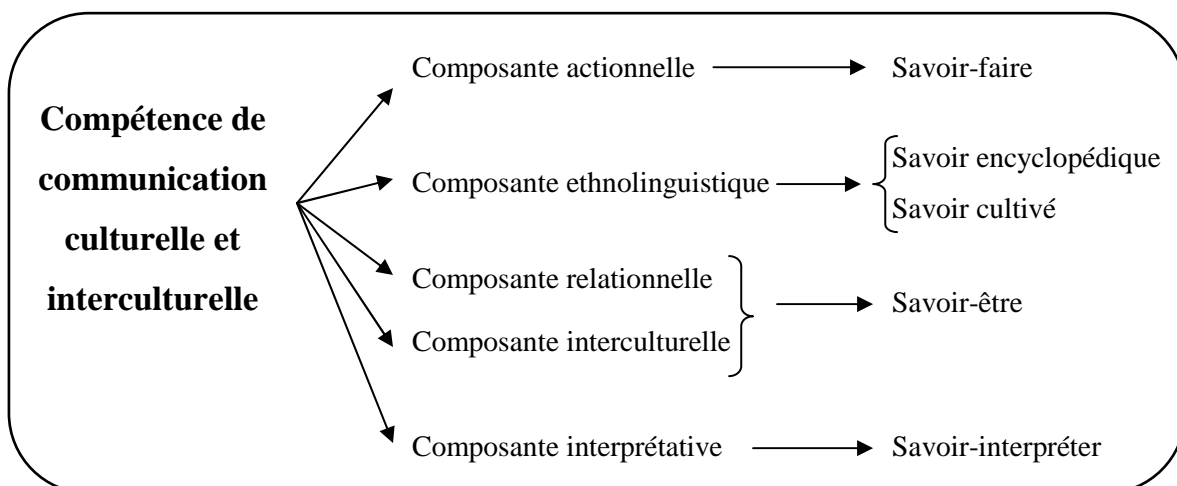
Compétence de communication culturelle et interculturelle

Composante actionnelle → Savoir-faire

Composante ethnolinguistique → Savoir encyclopédique
Savoir cultivé

Composante relationnelle
Composante interculturelle → Savoir-être

Composante interprétative → Savoir-interpréter